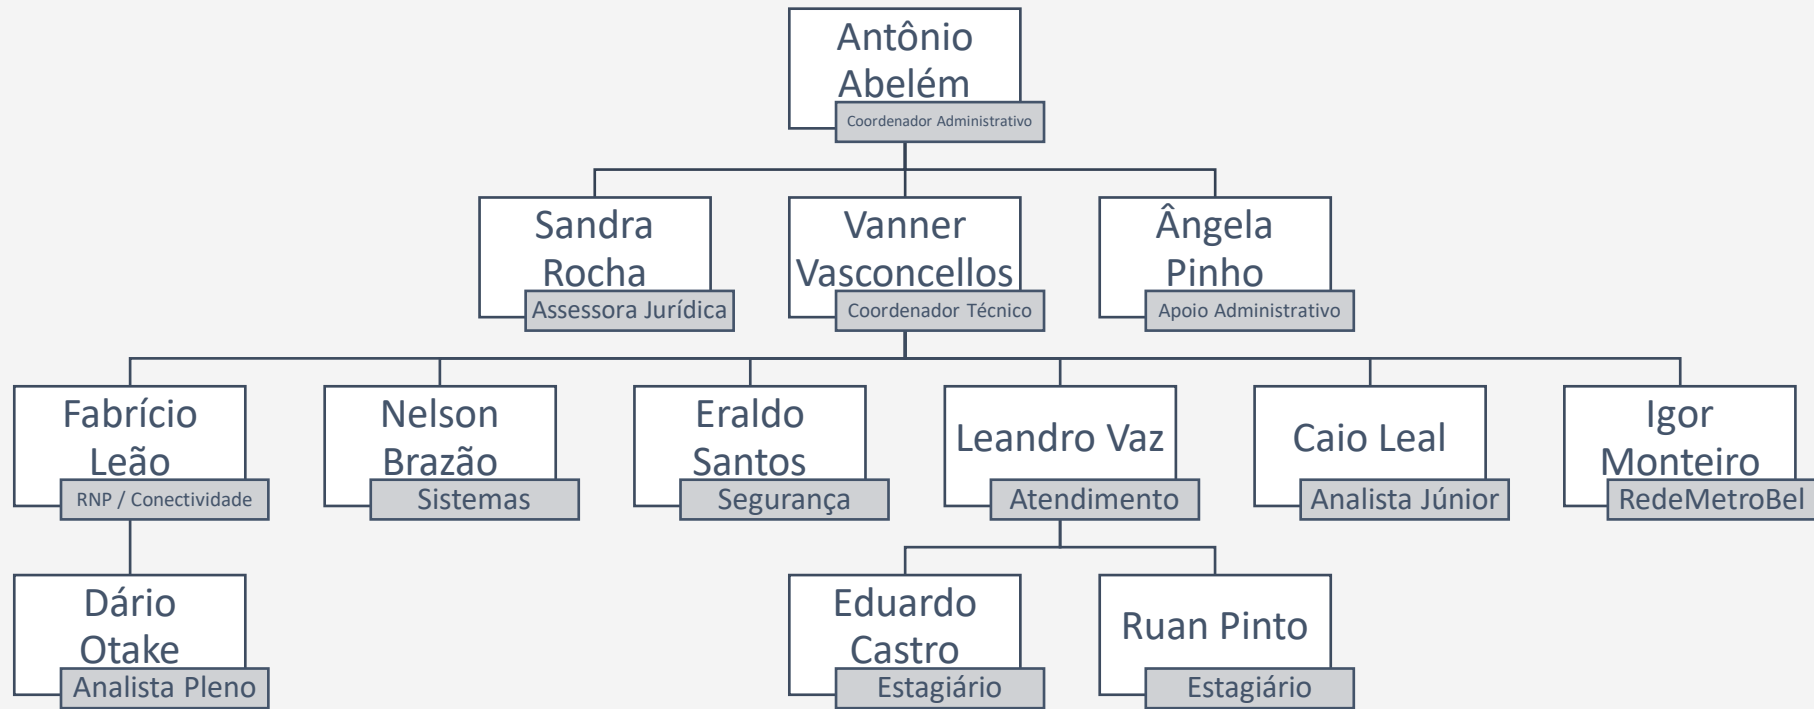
Antônio Abelém
Coordenador Administrativo

Sandra Rocha
Assessora Jurídica

Vanner Vasconcellos
Coordenador Técnico

Ângela Pinho
Apoio Administrativo

Fabrício Leão
RNP / Conectividade

Nelson Brazão
Sistemas

Eraldo Santos
Segurança

Leandro Vaz
Atendimento

Caio Leal
Analista Júnior

Igor Monteiro
RedeMetroBel

Dário Otake
Analista Pleno

Eduardo Castro
Estagiário

Ruan Pinto
Estagiário